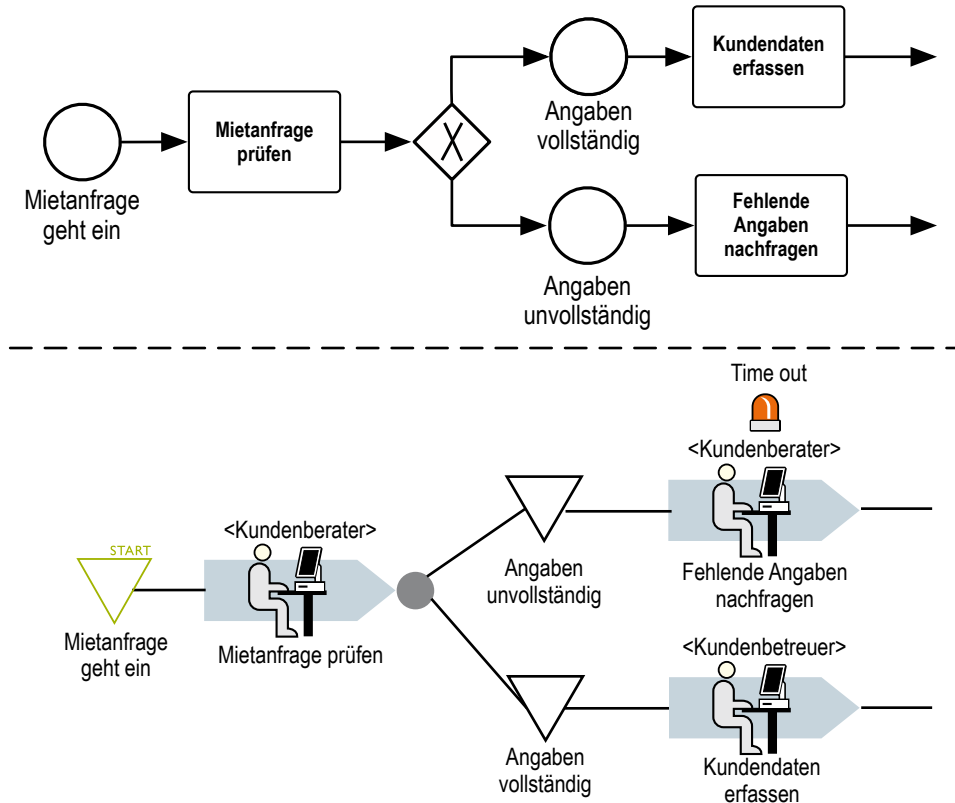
Mietanfrage geht ein

Mietanfrage prüfen

X

Angaben vollständig

Kundendaten erfassen

Angaben unvollständig

Fehlende Angaben nachfragen

Time out

<Kundenberater>

START

Mietanfrage geht ein

<Kundenberater>

Mietanfrage prüfen

Angaben unvollständig

Fehlende Angaben nachfragen

<Kundenbetreuer>

Angaben vollständig

Kundendaten erfassen